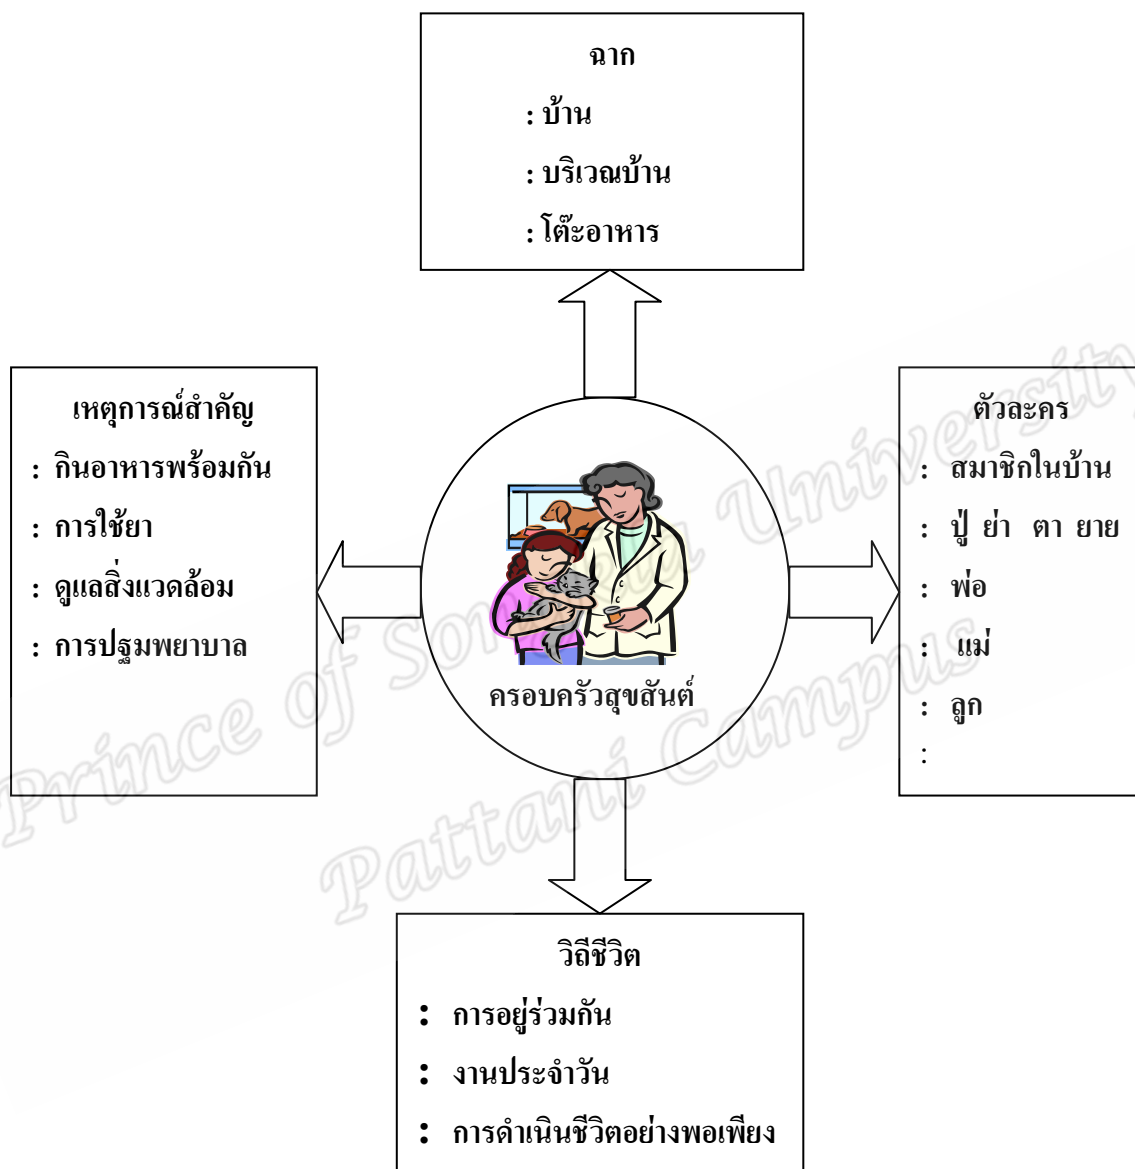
ฉาก

: บ้าน

: บริเวณบ้าน

: โต๊ะอาหาร

เหตุการณ์สำคัญ

: กินอาหารพร้อมกัน

: การใช้ยา

: ดูแลสิ่งแวดล้อม

: การปฐมพยาบาล

ครอบครัวสุขสันต์

ตัวละคร

: สมาชิกในบ้าน

: ปู่ ย่า ตา ยาย

: พ่อ

: แม่

: ลูก

:

วิถีชีวิต

: การอยู่ร่วมกัน

: งานประจำวัน

: การดำเนินชีวิตอย่างพอเพียง

Prince of Songkla University Pattani Campus